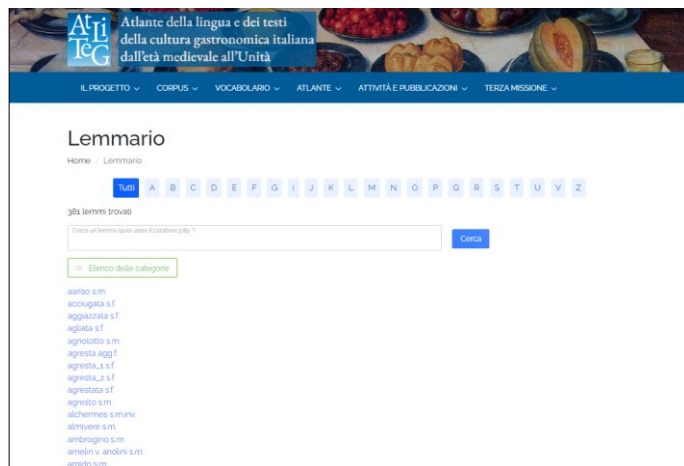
AtLiTeG

Atlante della lingua e dei testi della cultura gastronomica italiana dall'età medievale all'Unità

IL PROGETTO ⌄ CORPUS ⌄ VOCABOLARIO ⌄ ATLANTE ⌄ ATTIVITÀ E PUBBLICAZIONI ⌄ TERZA MISSIONE ⌄

Lemmario

Home / Lemmario

Tutti A B C D E F G I J K L M N O P Q R S T U V Z

381 lemmi trovati

Cerca un lemma (puoi usare il carattere jolly *)

Cerca

Elenco delle categorie

aariso s.m.
acciugata s.f.
aggiazzata s.f.
agliata s.f.
agnolotto s.m.
agresta agg.f.
agresta_1 s.f.
agresta_2 s.f.
agrestata s.f.
agresto s.m.
alchermes s.m.inv.
almivere s.m.
ambrogino s.m.
amelin v. anolini s.m.
amido s.m.